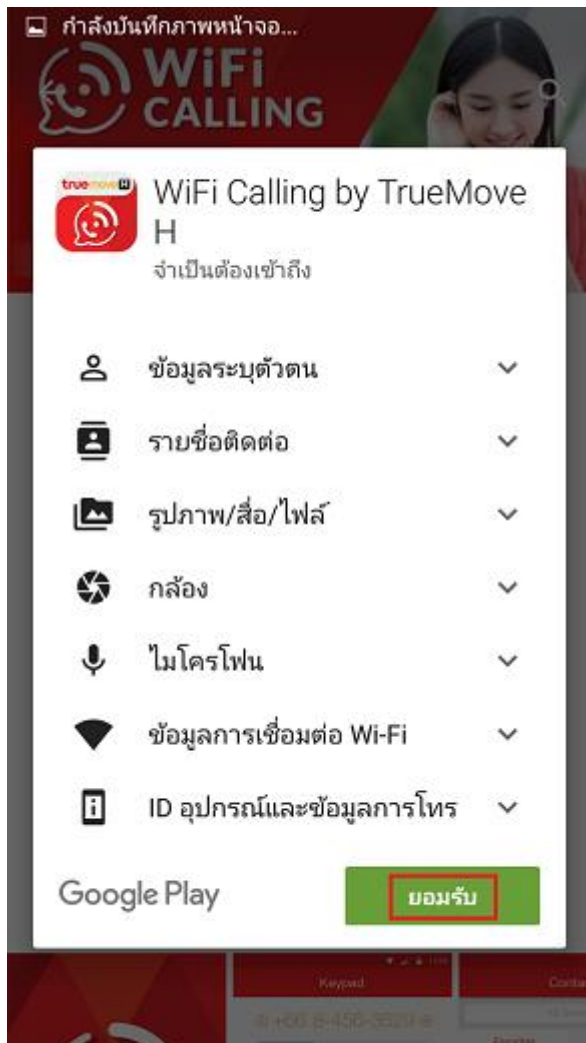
กำลังบันทึกภาพหน้าจอ...

WiFi CALLING

truemove H

WiFi Calling by TrueMove H

จำเป็นต้องเข้าถึง

ข้อมูลระบุตัวตน

รายชื่อติดต่อ

รูปภาพ/สื่อ/ไฟล์

กล้อง

ไมโครโฟน

ข้อมูลการเชื่อมต่อ Wi-Fi

ID อุปกรณ์และข้อมูลการโทร

Google Play

ยอมรับ

Keypad

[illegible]

+66 8-450-3520

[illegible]